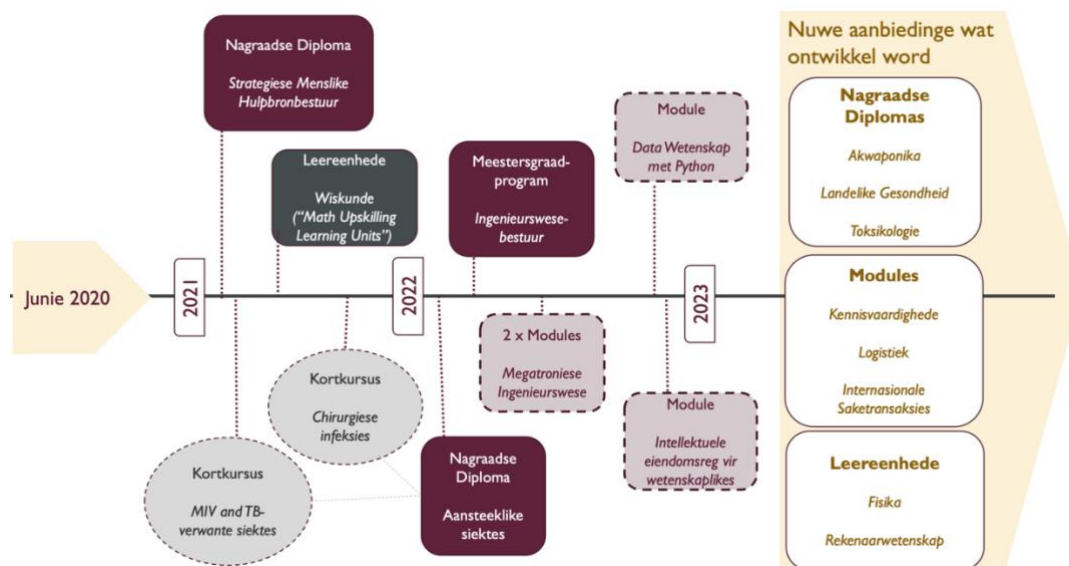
Junie 2020

2021

Nagraadse Diploma

Strategiese Menslike Hulpbronbestuur

Leereenhede

Wiskunde ("Math Upskilling Learning Units")

Kortkursus

Chirurgiese infeksies

Kortkursus

MIV and TB-verwante siektes

2022

Meestersgraadprogram

Ingenieurswese-bestuur

Nagraadse Diploma

Aansteeklike siektes

2 x Modules

Megatroniese Ingenieurswese

Module

Data Wetenskap met Python

2023

Module

Intellektuele eiendomsreg vir wetenskaplikes

Nuwe aanbiedinge wat ontwikkel word

Nagraadse Diplomas

Akwaponika

Landelike Gesondheid

Toksikologie

Modules

Kennisvaardighede

Logistiek

Internasionale Saketransaksies

Leereenhede

Fisika

Rekenaarwetenskap